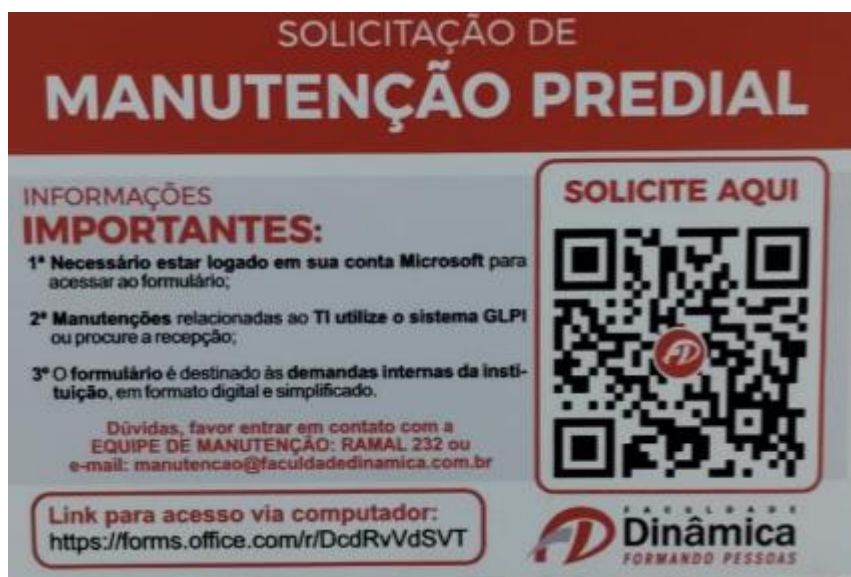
SOLICITAÇÃO DE
MANUTENÇÃO PREDIAL

INFORMAÇÕES
IMPORTANTES:

1ª Necessário estar logado em sua conta Microsoft para acessar ao formulário;

2ª Manutenções relacionadas ao TI utilize o sistema GLPI ou procure a recepção;

3º O formulário é destinado às demandas internas da instituição, em formato digital e simplificado.

Dúvidas, favor entrar em contato com a EQUIPE DE MANUTENÇÃO: RAMAL 232 ou e-mail: manutencao@faculdadedinamica.com.br

SOLICITE AQUI

FD

Link para acesso via computador:
https://forms.office.com/r/DcdRvVdSVT

FACULDADE
Dinâmica
FORMANDO PESSOAS